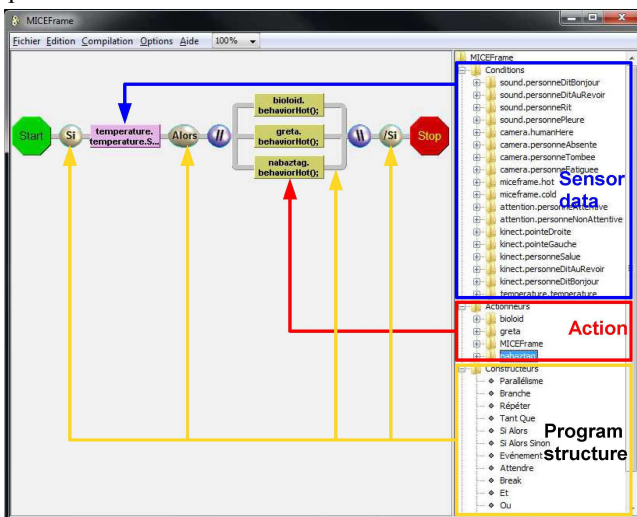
MICEFrame

Fichier Edition Compilation Options Aide 100%

Start Si temperature. temperature.S... Alors // bioloid. behaviorHot(); greta. behaviorHot(); nabaztag. behaviorHot(); \\ /Si Stop

MICEFrame
Conditions
sound.personneDitBonjour
sound.personneDitAuRevoir
sound.personneRit
sound.personnePleure
camera.humanHere
camera.personneAbsente
camera.personneTombee
camera.personneFatiguee
miceframe.hot
miceframe.cold
attention.personneAttentive
attention.personneNonAttentive
kinect.pointeDroite
kinect.pointeGauche
kinect.personneSalue
kinect.personneDitAuRevoir
kinect.personneDitBonjour
temperature.temperature

Sensor data

Actionneurs
bioloid
greta
MICEFrame
nabaztag

Action

Constructeurs
Parallélisme
Branche
Répéter
Tant Que
Si Alors
Si Alors Sinon
Evénement
Attendre
Break
Et
Ou

Program structure